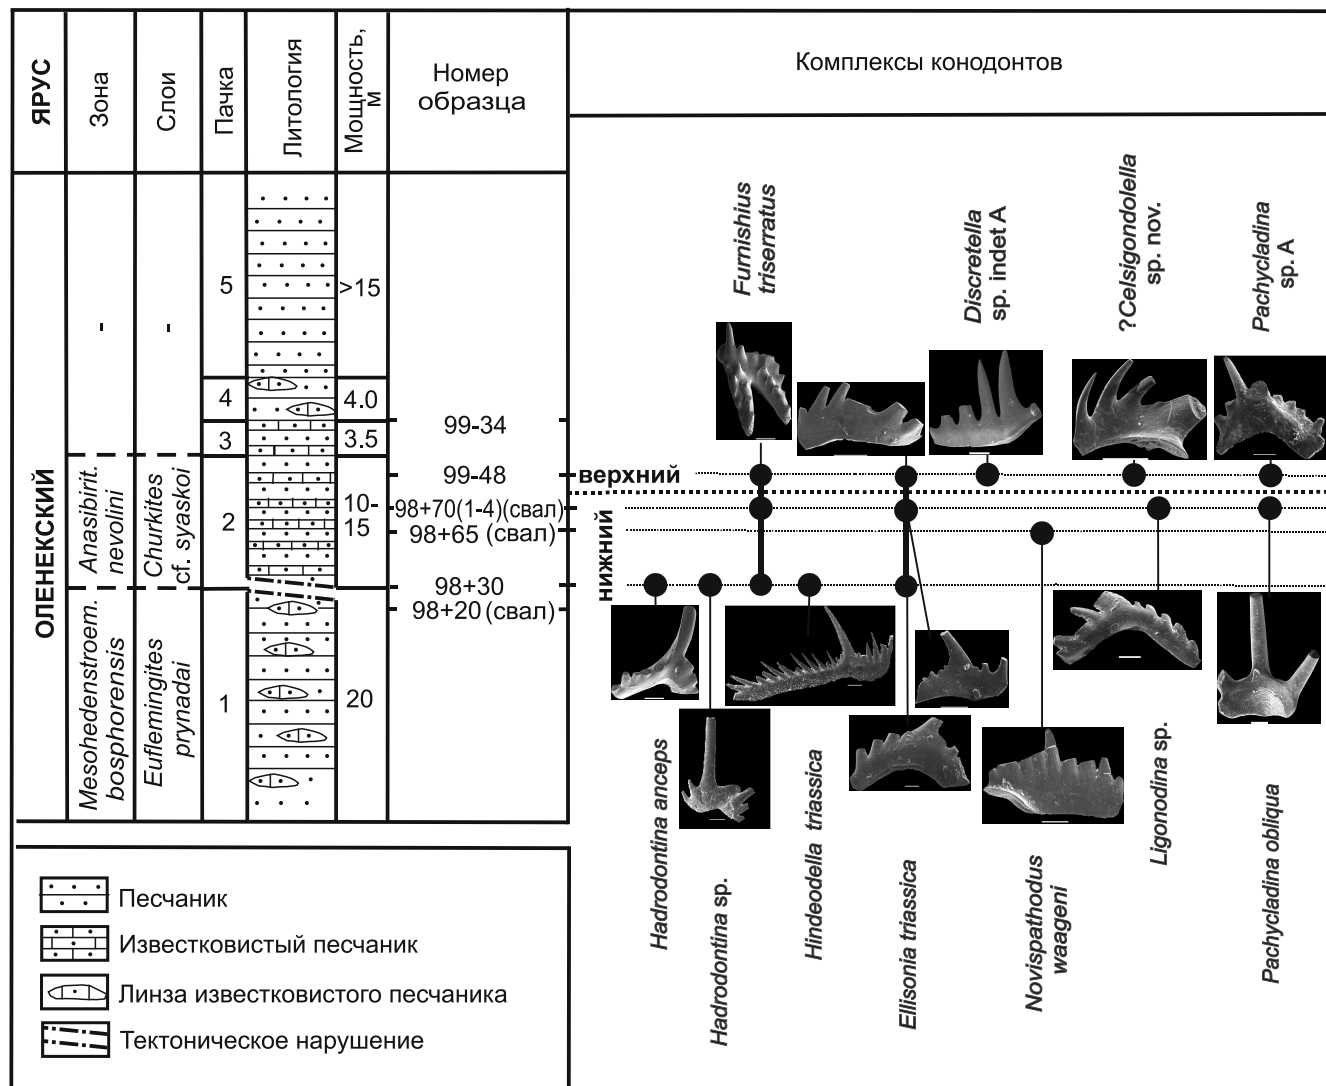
| ЯРУС | Зона | Слои | Пачка | Литология | Мощность, м | Номер образца |
|---|---|---|---|---|---|---|
| ОЛЕНЕКСКИЙ | - | - | 5 | | >15 | |
| | | | 4 | | 4.0 | 99-34 |
| | | | 3 | | 3.5 | |
| | Anasibirit. nevolini | Churkites cf. syaskoi | 2 | | 10-15 | 99-48, 98+70(1-4)(свал), 98+65 (свал) |
| | Mesohedenstroem. bosphorensis | Euflemingites prynadai | 1 | | 20 | 98+30, 98+20 (свал) |

Комплексы конодонтов

верхний

нижний

Furnishius triserratus

Discretella sp. indet A

?Celsigondolella sp. nov.

Pachycladina sp. A

Hadrodontina anceps

Hadrodontina sp.

Hindeodella triassica

Ellisonia triassica

Novispathodus waageni

Ligonodina sp.

Pachycladina obliqua

Песчаник

Известковистый песчаник

Линза известковистого песчаника

Тектоническое нарушение